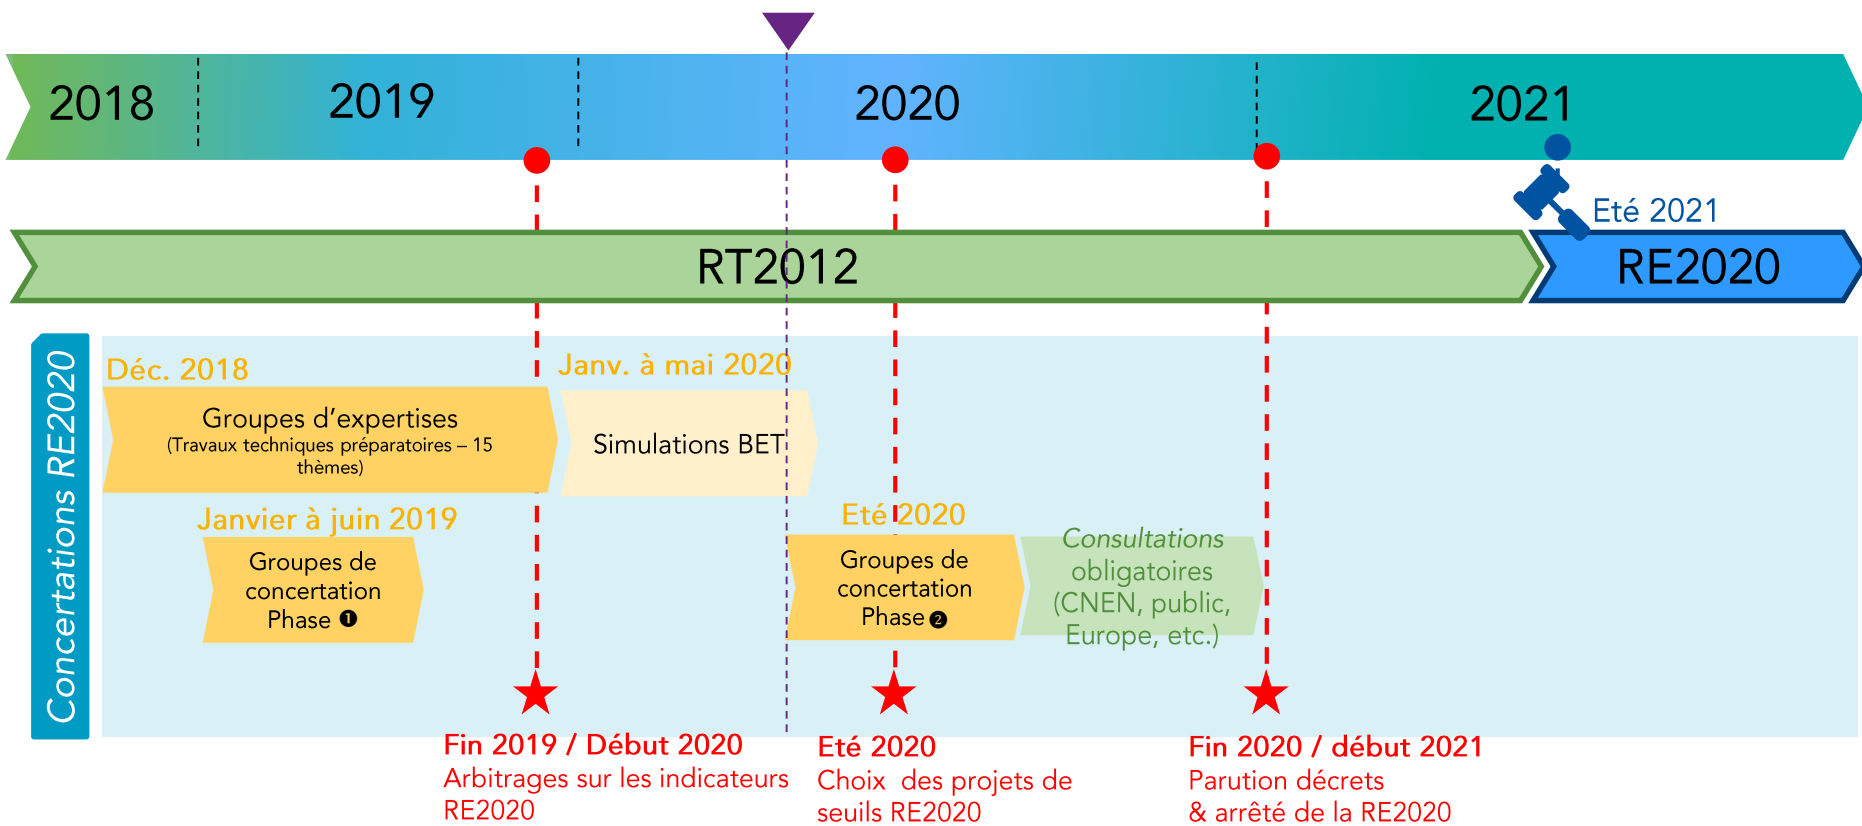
2018
2019
2020
2021

Eté 2021

RT2012
RE2020

Concertations RE2020

Déc. 2018
Groupes d'expertises
(Travaux techniques préparatoires – 15 thèmes)

Janv. à mai 2020
Simulations BET

Janvier à juin 2019
Groupes de concertation Phase ❶

Eté 2020
Groupes de concertation Phase ❷

Consultations obligatoires (CNEN, public, Europe, etc.)

Fin 2019 / Début 2020
Arbitrages sur les indicateurs RE2020

Eté 2020
Choix des projets de seuils RE2020

Fin 2020 / début 2021
Parution décrets & arrêté de la RE2020